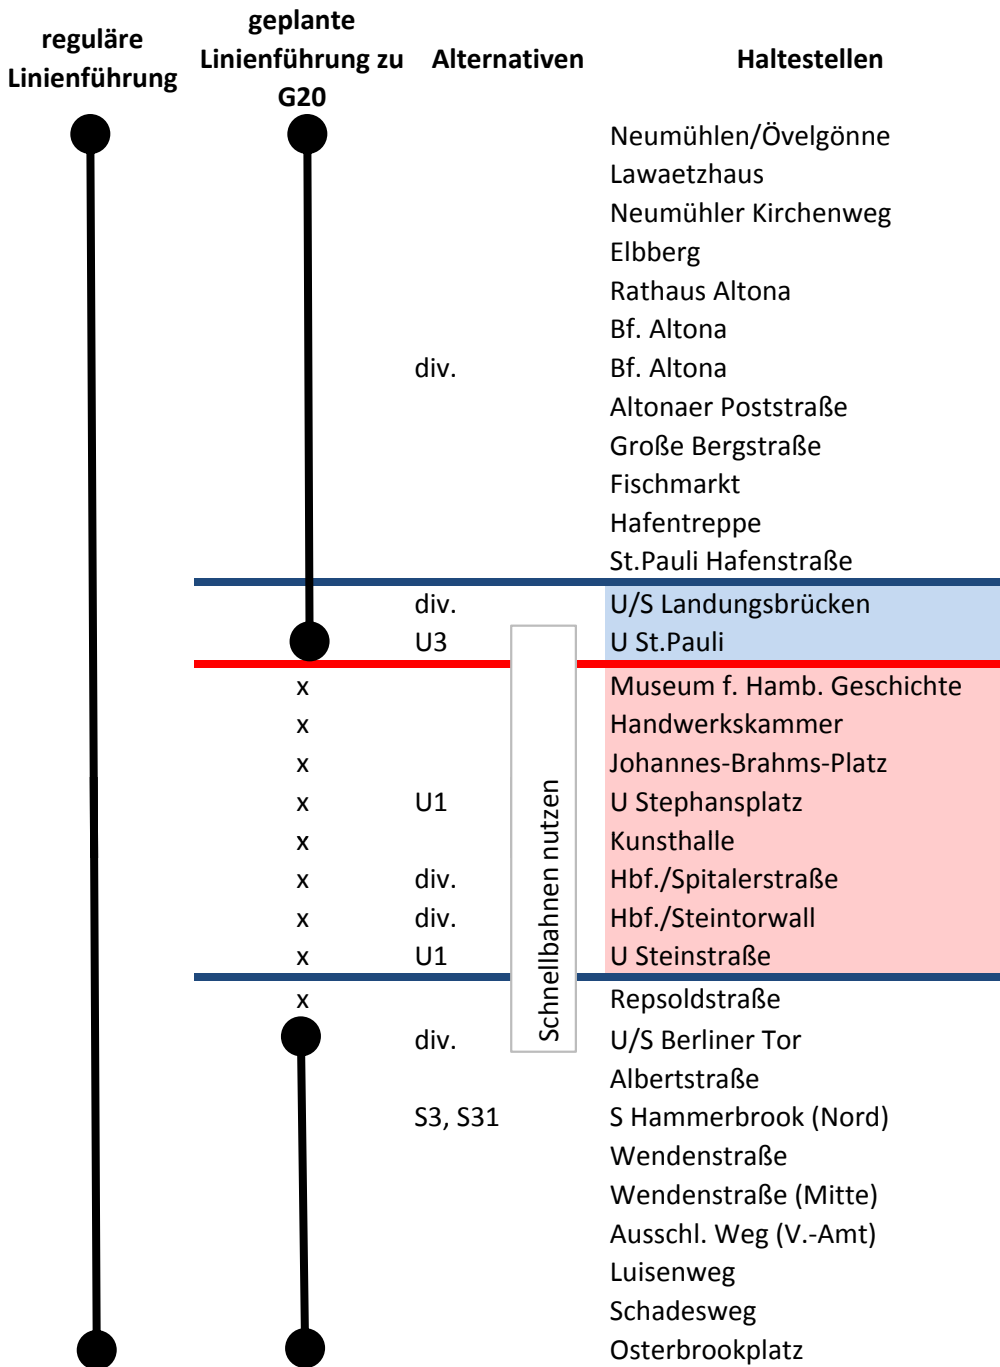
| reguläre Linienführung | geplante Linienführung zu G20 | Alternativen | Haltestellen |
|---|---|---|---|
| | | | Neumühlen/Övelgönne |
| | | | Lawaetzhaus |
| | | | Neumühler Kirchenweg |
| | | | Elbberg |
| | | | Rathaus Altona |
| | | | Bf. Altona |
| | | div. | Bf. Altona |
| | | | Altonaer Poststraße |
| | | | Große Bergstraße |
| | | | Fischmarkt |
| | | | Hafentreppe |
| | | | St.Pauli Hafenstraße |
| | | div. | U/S Landungsbrücken |
| | | U3 | U St.Pauli |
| | x | | Museum f. Hamb. Geschichte |
| | x | | Handwerkskammer |
| | x | | Johannes-Brahms-Platz |
| | x | U1 | U Stephansplatz |
| | x | | Kunsthalle |
| | x | div. | Hbf./Spitalerstraße |
| | x | div. | Hbf./Steintorwall |
| | x | U1 | U Steinstraße |
| | x | | Repsoldstraße |
| | | div. | U/S Berliner Tor |
| | | | Albertstraße |
| | | S3, S31 | S Hammerbrook (Nord) |
| | | | Wendenstraße |
| | | | Wendenstraße (Mitte) |
| | | | Ausschl. Weg (V.-Amt) |
| | | | Luisenweg |
| | | | Schadesweg |
| | | | Osterbrookplatz |

Schnellbahnen nutzen